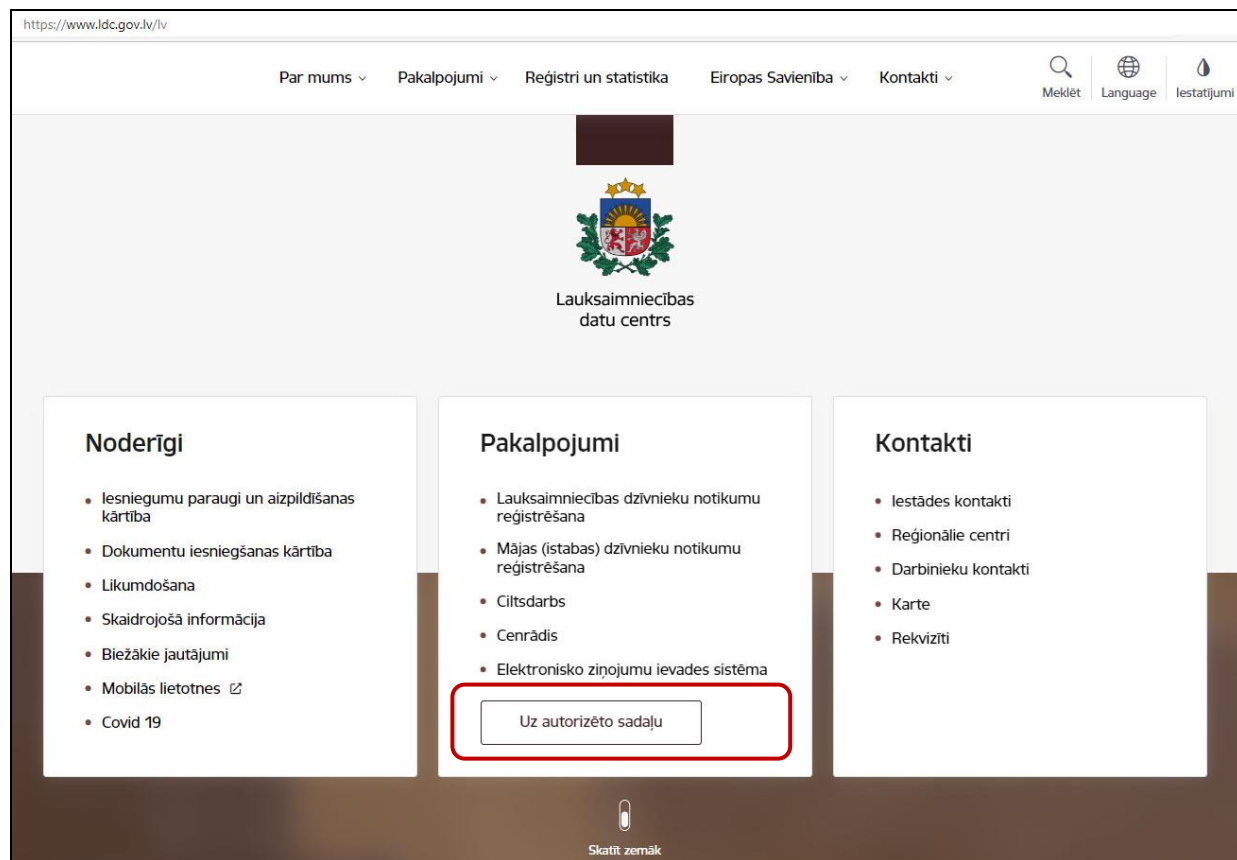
https://www.ldc.gov.lv/lv

Par mums Pakalpojumi Reģistri un statistika Eiropas Savienība Kontakti

Meklēt Language Iestatījumi

Lauksaimniecības datu centrs

Noderīgi

- Iesniegumu paraugi un aizpildīšanas kārtība
- Dokumentu iesniegšanas kārtība
- Likumdošana
- Skaidrojošā informācija
- Biežākie jautājumi
- Mobilās lietotnes
- Covid 19

Pakalpojumi

- Lauksaimniecības dzīvnieku notikumu reģistrēšana
- Mājas (istabas) dzīvnieku notikumu reģistrēšana
- Ciltsdarbs
- Cenrādis
- Elektronisko ziņojumu ievades sistēma

Uz autorizēto sadaļu

Kontakti

- Iestādes kontakti
- Reģionālie centri
- Darbinieku kontakti
- Karte
- Rekvizīti

Skatīt zemāk